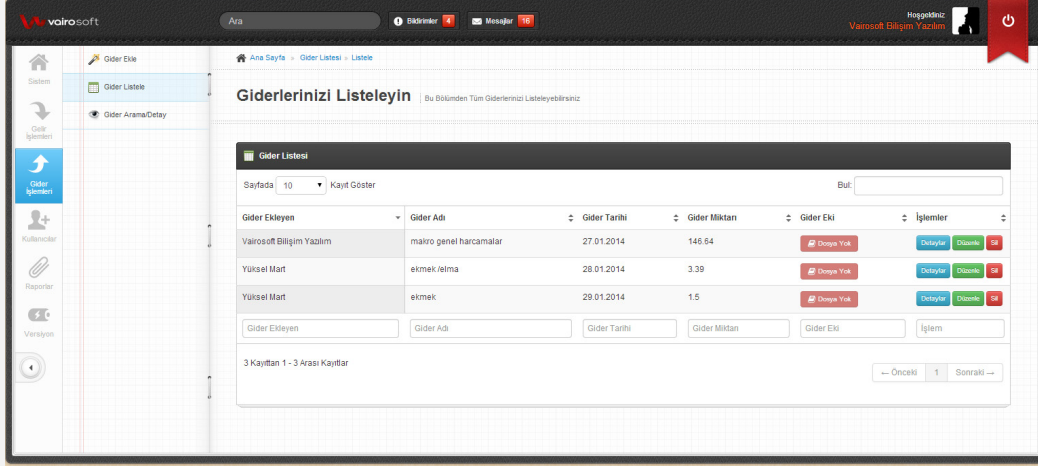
vairosoft

Ara

Bildirimler 4

Mesajlar 16

Hoşgeldiniz
Vairosoft Bilişim Yazılım

Sistem

Gelir İşlemleri

Gider İşlemleri

Kullanıcılar

Raporlar

Versiyon

Gider Ekle

Gider Listele

Gider Arama/Detay

Ana Sayfa » Gider Listesi » Listele

Giderlerinizi Listeleyin Bu Bölümden Tüm Giderlerinizi Listeleyebilirsiniz

Gider Listesi

Sayfada 10 Kayıt Göster

Bul:

| Gider Ekleyen | Gider Adı | Gider Tarihi | Gider Miktarı | Gider Eki | İşlemler |
|---|---|---|---|---|---|
| Vairosoft Bilişim Yazılım | makro genel harcamalar | 27.01.2014 | 146.64 | Dosya Yok | Detaylar Düzenle Sil |
| Yüksel Mart | ekmek/elma | 28.01.2014 | 3.39 | Dosya Yok | Detaylar Düzenle Sil |
| Yüksel Mart | ekmek | 29.01.2014 | 1.5 | Dosya Yok | Detaylar Düzenle Sil |
| Gider Ekleyen | Gider Adı | Gider Tarihi | Gider Miktarı | Gider Eki | İşlem |

3 Kayıttan 1 - 3 Arası Kayıtlar

← Önceki 1 Sonraki →